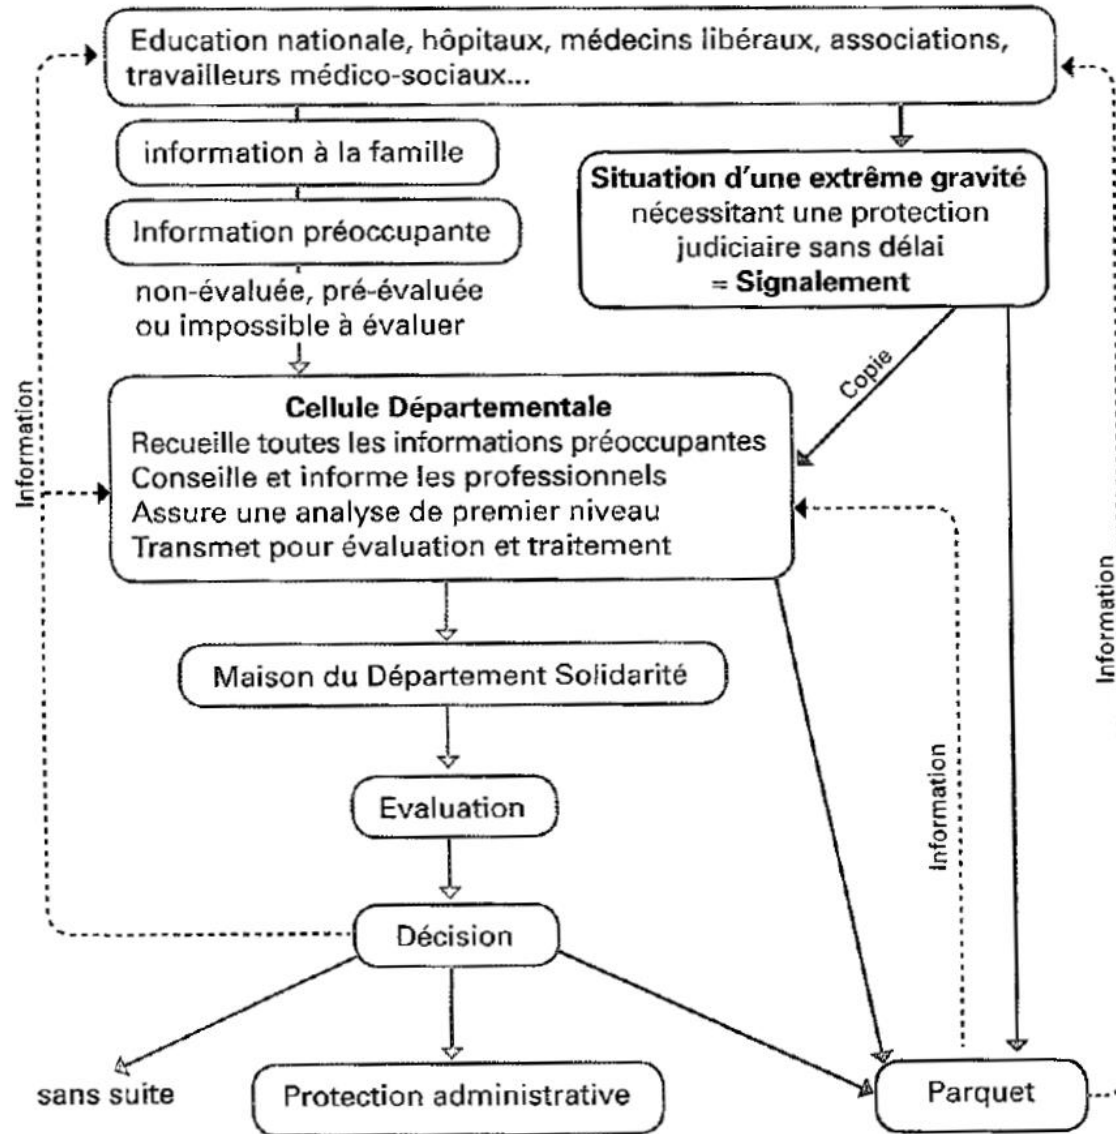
Education nationale, hôpitaux, médecins libéraux, associations, travailleurs médico-sociaux...

information à la famille

Information préoccupante

non-évaluée, pré-évaluée ou impossible à évaluer

**Situation d'une extrême gravité** nécessitant une protection judiciaire sans délai = **Signalement**

Copie

Information

**Cellule Départementale**
Recueille toutes les informations préoccupantes
Conseille et informe les professionnels
Assure une analyse de premier niveau
Transmet pour évaluation et traitement

Information

Maison du Département Solidarité

Information

Evaluation

Décision

sans suite

Protection administrative

Parquet